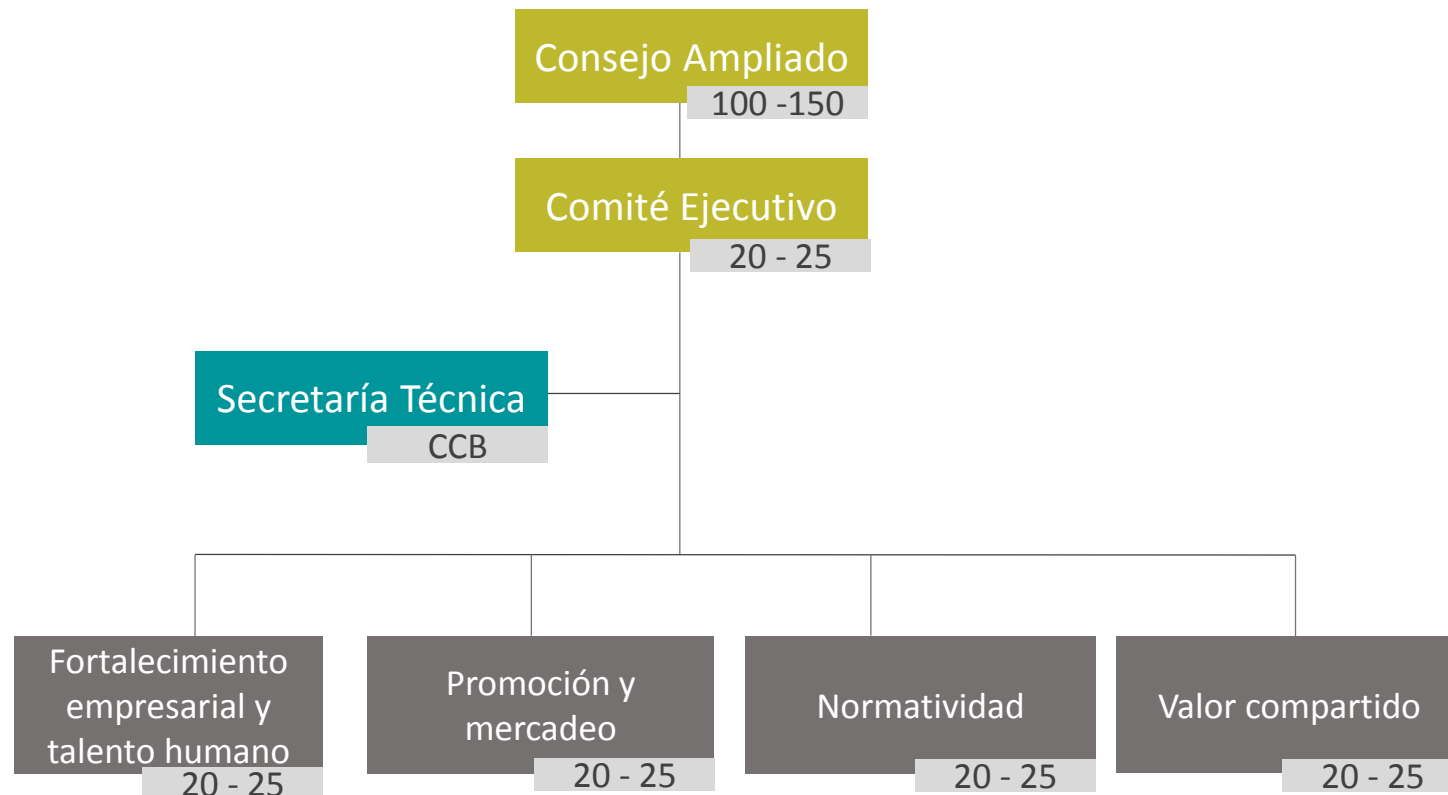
Consejo Ampliado
100 -150

Comité Ejecutivo
20 - 25

Secretaría Técnica
CCB

Fortalecimiento empresarial y talento humano
20 - 25

Promoción y mercadeo
20 - 25

Normatividad
20 - 25

Valor compartido
20 - 25